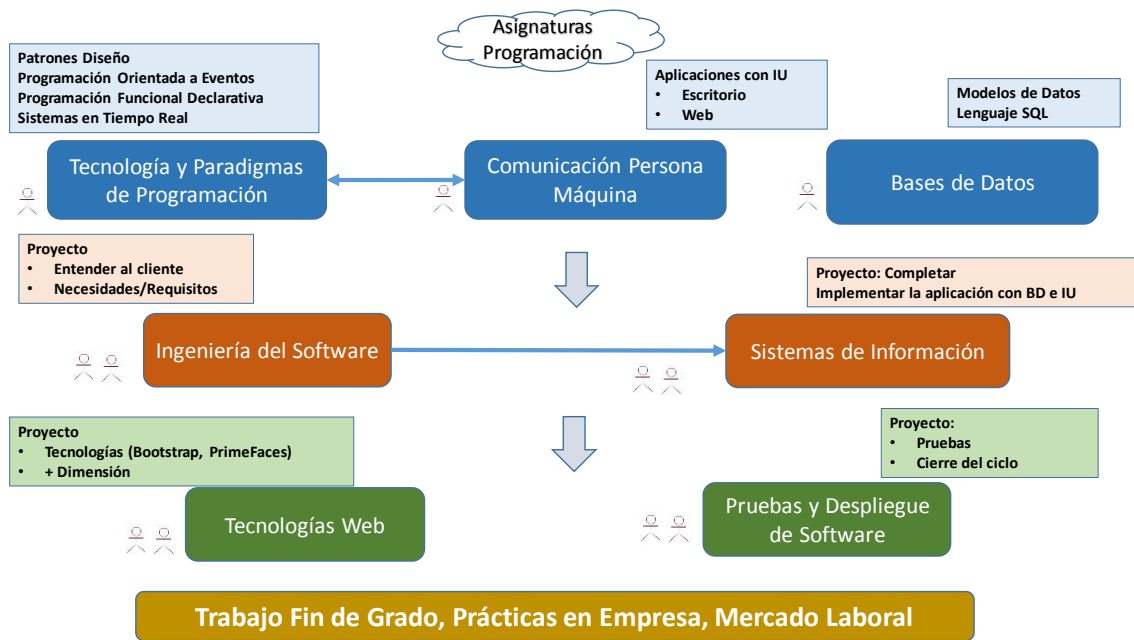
Asignaturas Programación

Patrones Diseño
Programación Orientada a Eventos
Programación Funcional Declarativa
Sistemas en Tiempo Real

Aplicaciones con IU
• Escritorio
• Web

Modelos de Datos
Lenguaje SQL

Tecnología y Paradigmas de Programación

Comunicación Persona Máquina

Bases de Datos

Proyecto
• Entender al cliente
• Necesidades/Requisitos

Proyecto: Completar
Implementar la aplicación con BD e IU

Ingeniería del Software

Sistemas de Información

Proyecto
• Tecnologías (Bootstrap, PrimeFaces)
• + Dimensión

Proyecto:
• Pruebas
• Cierre del ciclo

Tecnologías Web

Pruebas y Despliegue de Software

Trabajo Fin de Grado, Prácticas en Empresa, Mercado Laboral